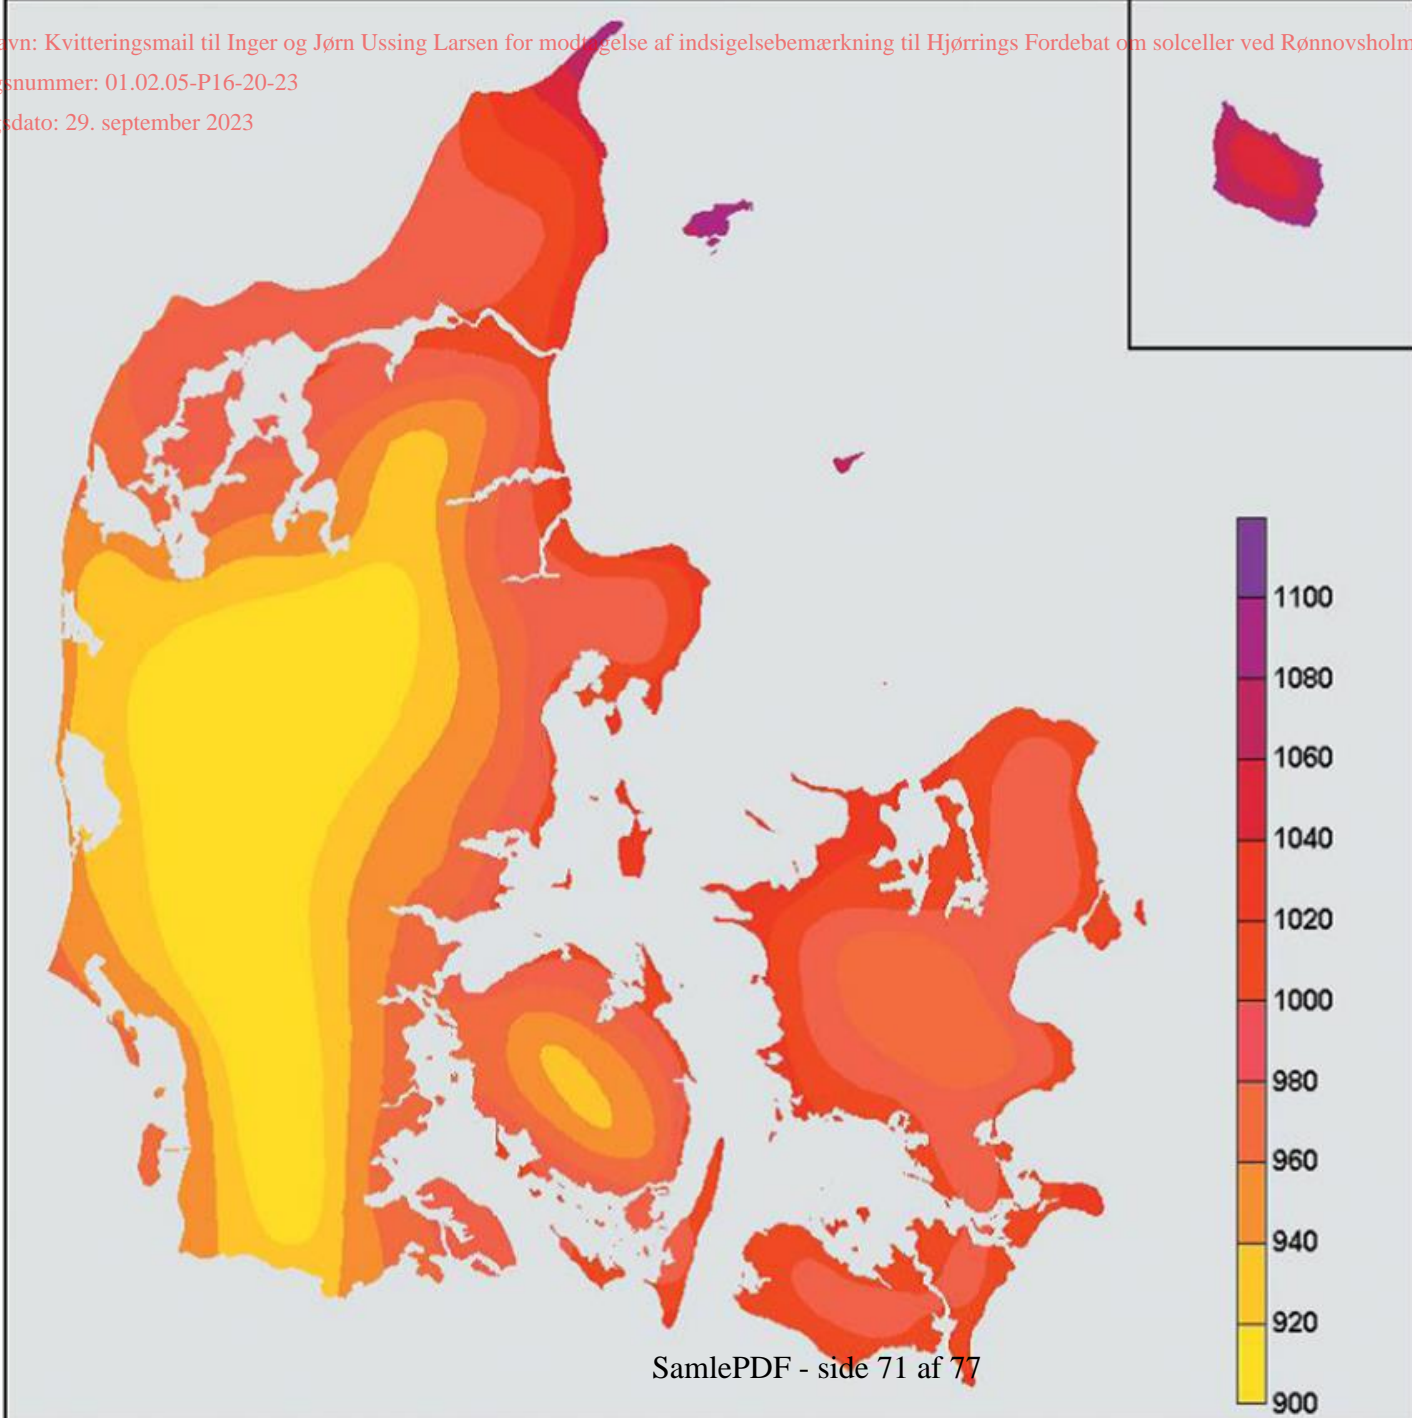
vn: Kvitteringsmail til Inger og Jørn Ussing Larsen for modtagelse af indsigelsebemærkning til Hjørrings Fordebat om solceller ved Rønnovsholm
snummer: 01.02.05-P16-20-23
sdato: 29. september 2023

1100
1080
1060
1040
1020
1000
980
960
940
920
900

SamlePDF - side 71 af 77